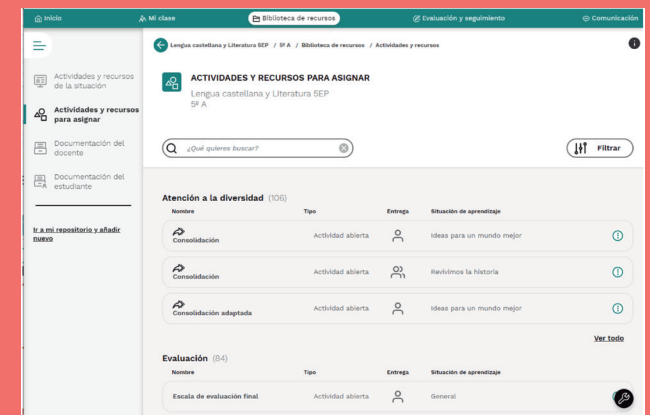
Inicio
Mi clase
Biblioteca de recursos
Evaluación y seguimiento
Comunicación

Actividades y recursos de la situación
Actividades y recursos para asignar
Documentación del docente
Documentación del estudiante
Ir a mi repositorio y añadir nuevo

Lengua castellana y Literatura 5EP / 5º A / Biblioteca de recursos / Actividades y recursos

ACTIVIDADES Y RECURSOS PARA ASIGNAR
Lengua castellana y Literatura 5EP
5º A

¿Qué quieres buscar?
Filtrar

Atención a la diversidad (106)

| Nombre | Tipo | Entrega | Situación de aprendizaje |
|---|---|---|---|
| Consolidación | Actividad abierta | | Ideas para un mundo mejor |
| Consolidación | Actividad abierta | | Revivimos la historia |
| Consolidación adaptada | Actividad abierta | | Ideas para un mundo mejor |

Ver todo

Evaluación (84)

| Nombre | Tipo | Entrega | Situación de aprendizaje |
|---|---|---|---|
| Escala de evaluación final | Actividad abierta | | General |